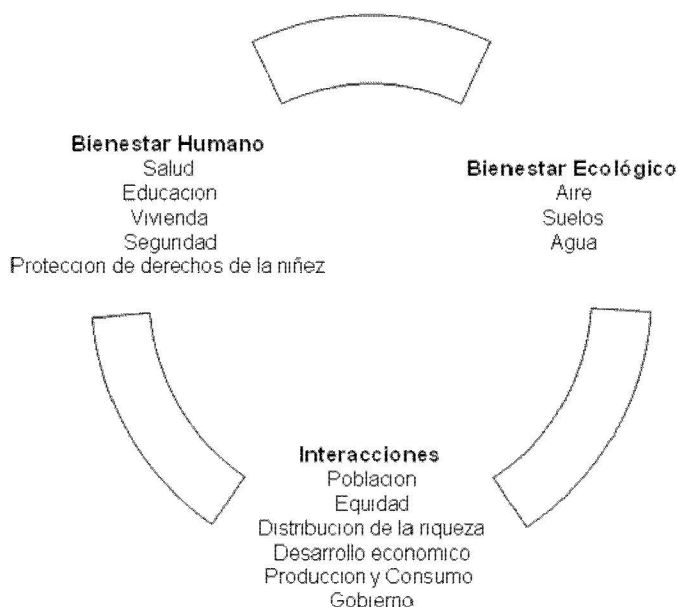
**Bienestar Humano**
Salud
Educacion
Vivienda
Segundad
Proteccion de derechos de la niñez

**Bienestar Ecológico**
Aire
Suelos
Agua

**Interacciones**
Poblacion
Equidad
Distribucion de la riqueza
Desarrollo economico
Produccion y Consumo
Gobierno